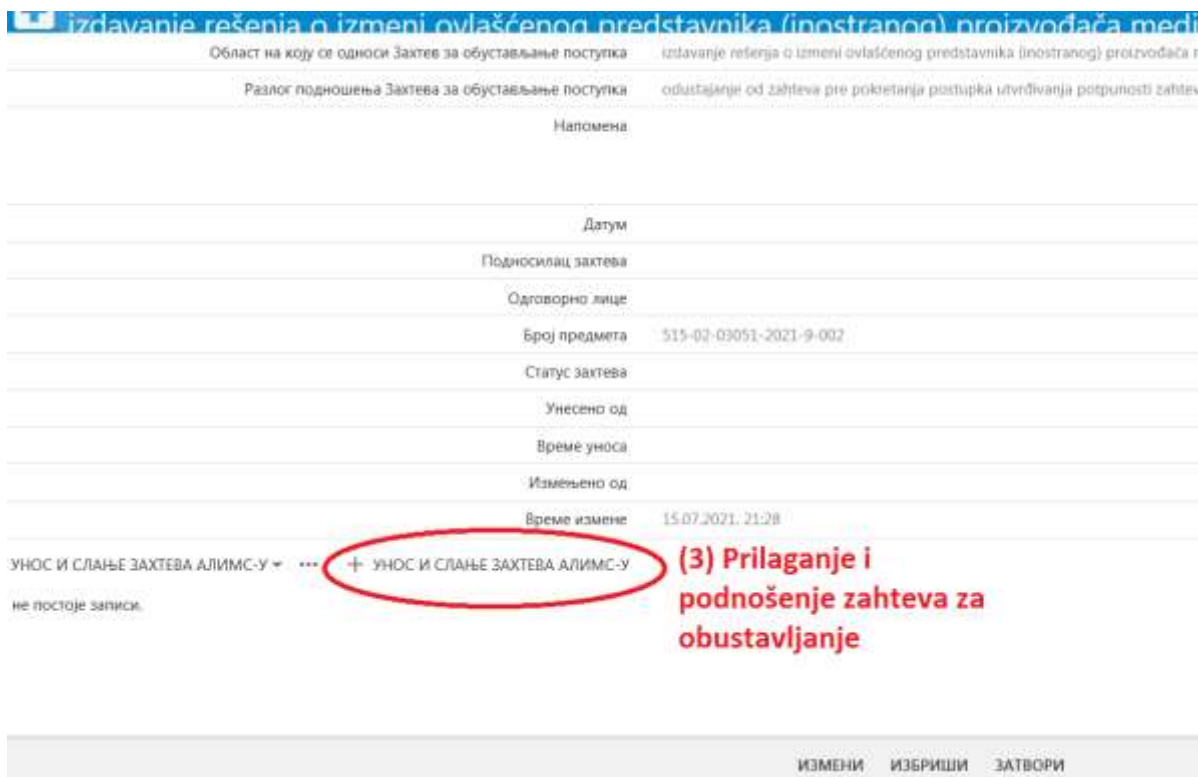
izdavanje rešenja o izmeni ovlašćenog predstavnika (inostranog) proizvođača medi

Област на коју се односи Захтев за обуставање поступка | izdavanje rešenja o izmeni ovlašćenog predstavnika (inostranog) proizvođača

Разлог подношења Захтева за обуставање поступка | odustajanje od zahteva pre pokretanja postupka utvrđivanja potpunosti zahtev

Напомена

Датум

Подносилац захтева

Одговорно лице

Број предмета | 515-02-03051-2021-9-002

Статус захтева

Унесено од

Време уноса

Измењено од

Време измене | 15.07.2021. 21:28

УНОС И СЛАЊЕ ЗАХТЕВА АЛИМС-У ▾ ··· + УНОС И СЛАЊЕ ЗАХТЕВА АЛИМС-У

(3) Prilaganje i podnošenje zahteva za obustavljanje

не постоје записи.

ИЗМЕНИ ИЗБРИШИ ЗАТВОРИ